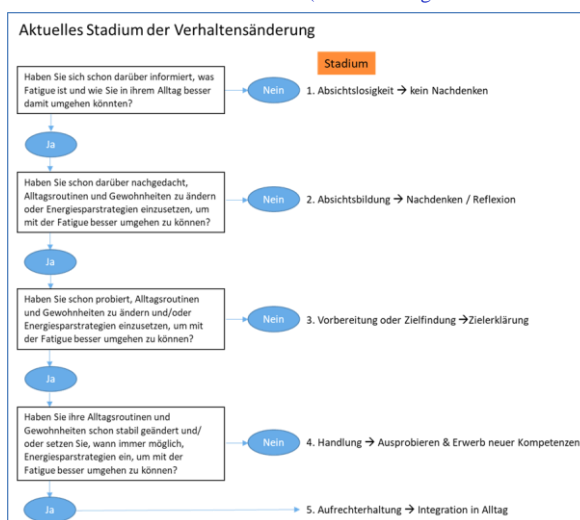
Aktuelles Stadium der Verhaltensänderung

Stadium

Haben Sie sich schon darüber informiert, was Fatigue ist und wie Sie in ihrem Alltag besser damit umgehen könnten?

Nein

1. Absichtslosigkeit → kein Nachdenken

Ja

Haben Sie schon darüber nachgedacht, Alltagsroutinen und Gewohnheiten zu ändern oder Energiesparstrategien einzusetzen, um mit der Fatigue besser umgehen zu können?

Nein

2. Absichtsbildung → Nachdenken / Reflexion

Ja

Haben Sie schon probiert, Alltagsroutinen und Gewohnheiten zu ändern und/oder Energiesparstrategien einzusetzen, um mit der Fatigue besser umgehen zu können?

Nein

3. Vorbereitung oder Zielfindung →Zielerklärung

Ja

Haben Sie ihre Alltagsroutinen und Gewohnheiten schon stabil geändert und/ oder setzen Sie, wann immer möglich, Energiesparstrategien ein, um mit der Fatigue besser umgehen zu können?

Nein

4. Handlung → Ausprobieren & Erwerb neuer Kompetenzen

Ja

5. Aufrechterhaltung → Integration in Alltag